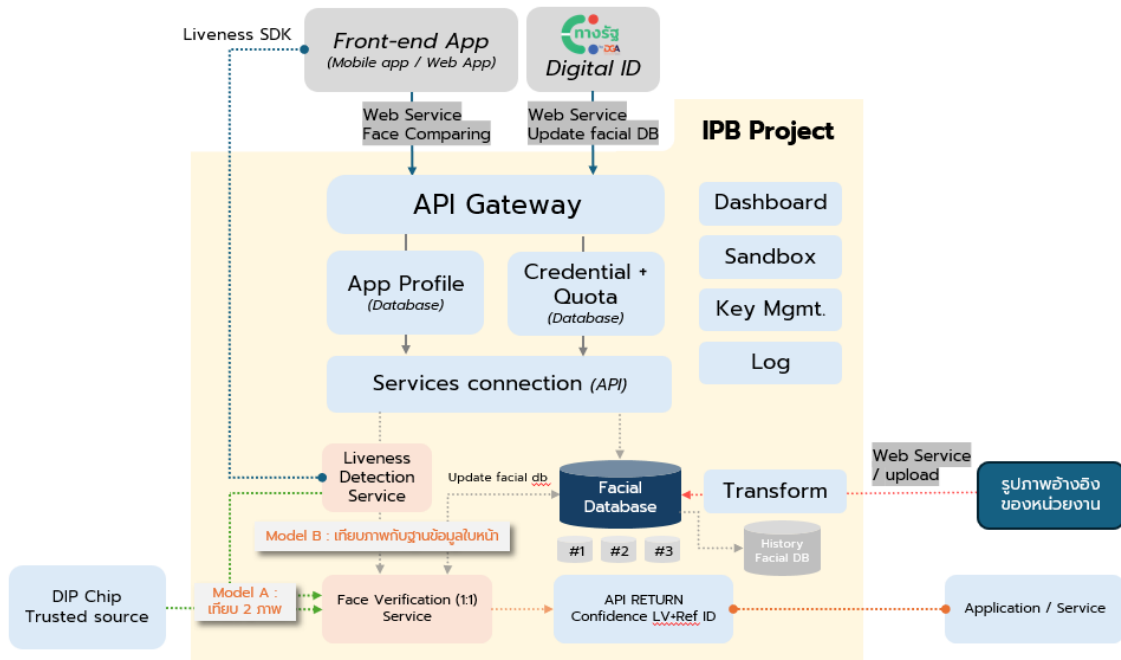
Liveness SDK

Front-end App
(Mobile app / Web App)

ทางรัฐ
DGA
Digital ID

Web Service
Face Comparing

Web Service
Update facial DB

IPB Project

API Gateway

Dashboard

Sandbox

Key Mgmt.

Log

App Profile
(Database)

Credential +
Quota
(Database)

Services connection (API)

Liveness
Detection
Service

Update facial db

Facial
Database

Transform

Web Service
/ upload

รูปภาพอ้างอิง
ของหน่วยงาน

Model B : เทียบภาพกับฐานข้อมูลใบหน้า

#1 #2 #3

History
Facial DB

DIP Chip
Trusted source

Model A :
เทียบ 2 ภาพ

Face Verification (1:1)
Service

API RETURN
Confidence LV+Ref ID

Application / Service